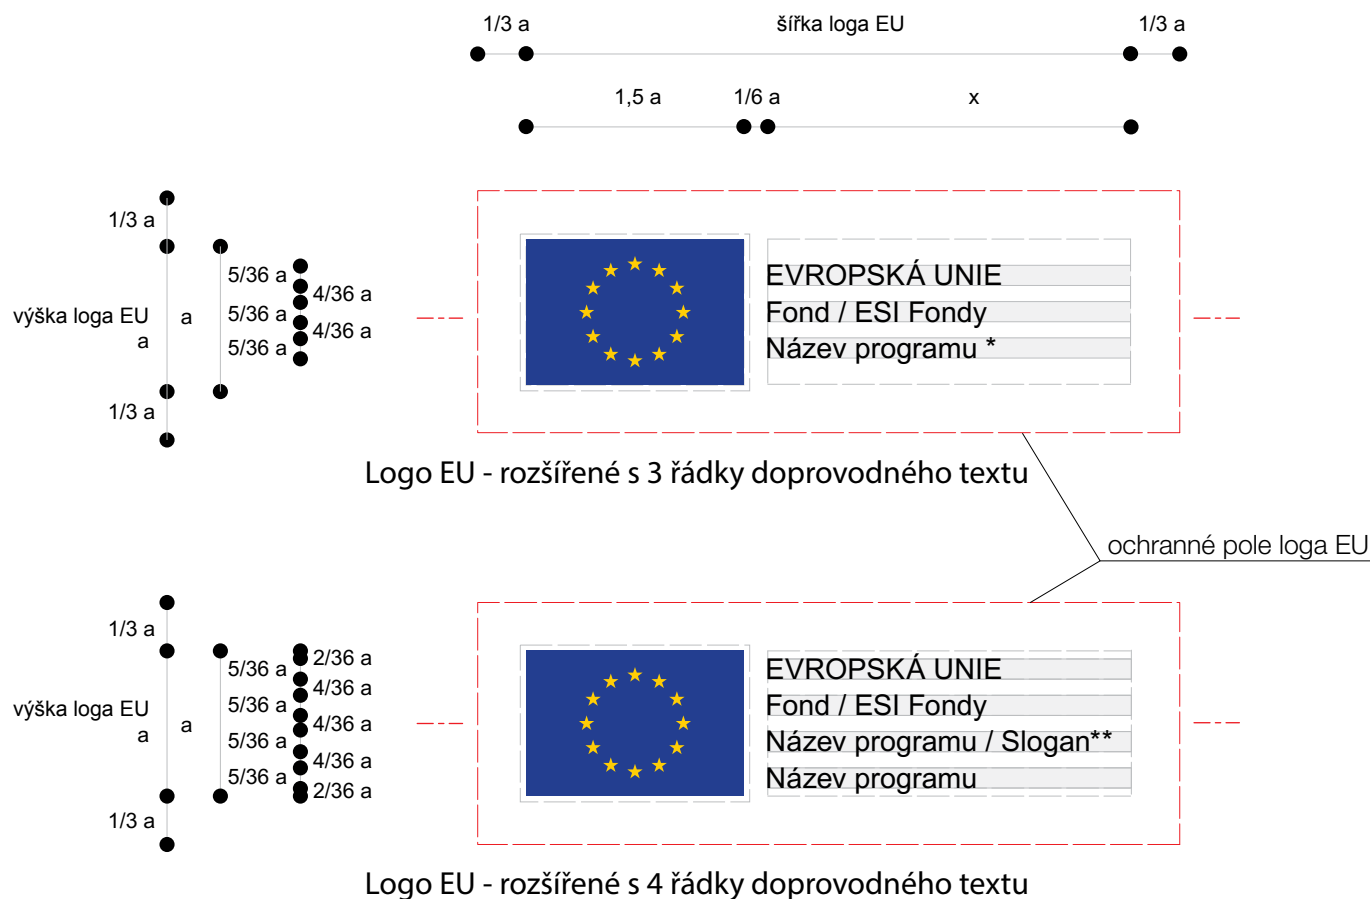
1/3 a

šířka loga EU

1/3 a

1,5 a

1/6 a

x

1/3 a

výška loga EU a

a

5/36 a

5/36 a

5/36 a

4/36 a

4/36 a

1/3 a

EVROPSKÁ UNIE
Fond / ESI Fondy
Název programu *

Logo EU - rozšířené s 3 řádky doprovodného textu

ochranné pole loga EU

1/3 a

výška loga EU a

a

5/36 a

5/36 a

5/36 a

5/36 a

2/36 a

4/36 a

4/36 a

4/36 a

2/36 a

1/3 a

EVROPSKÁ UNIE
Fond / ESI Fondy
Název programu / Slogan**
Název programu

Logo EU - rozšířené s 4 řádky doprovodného textu